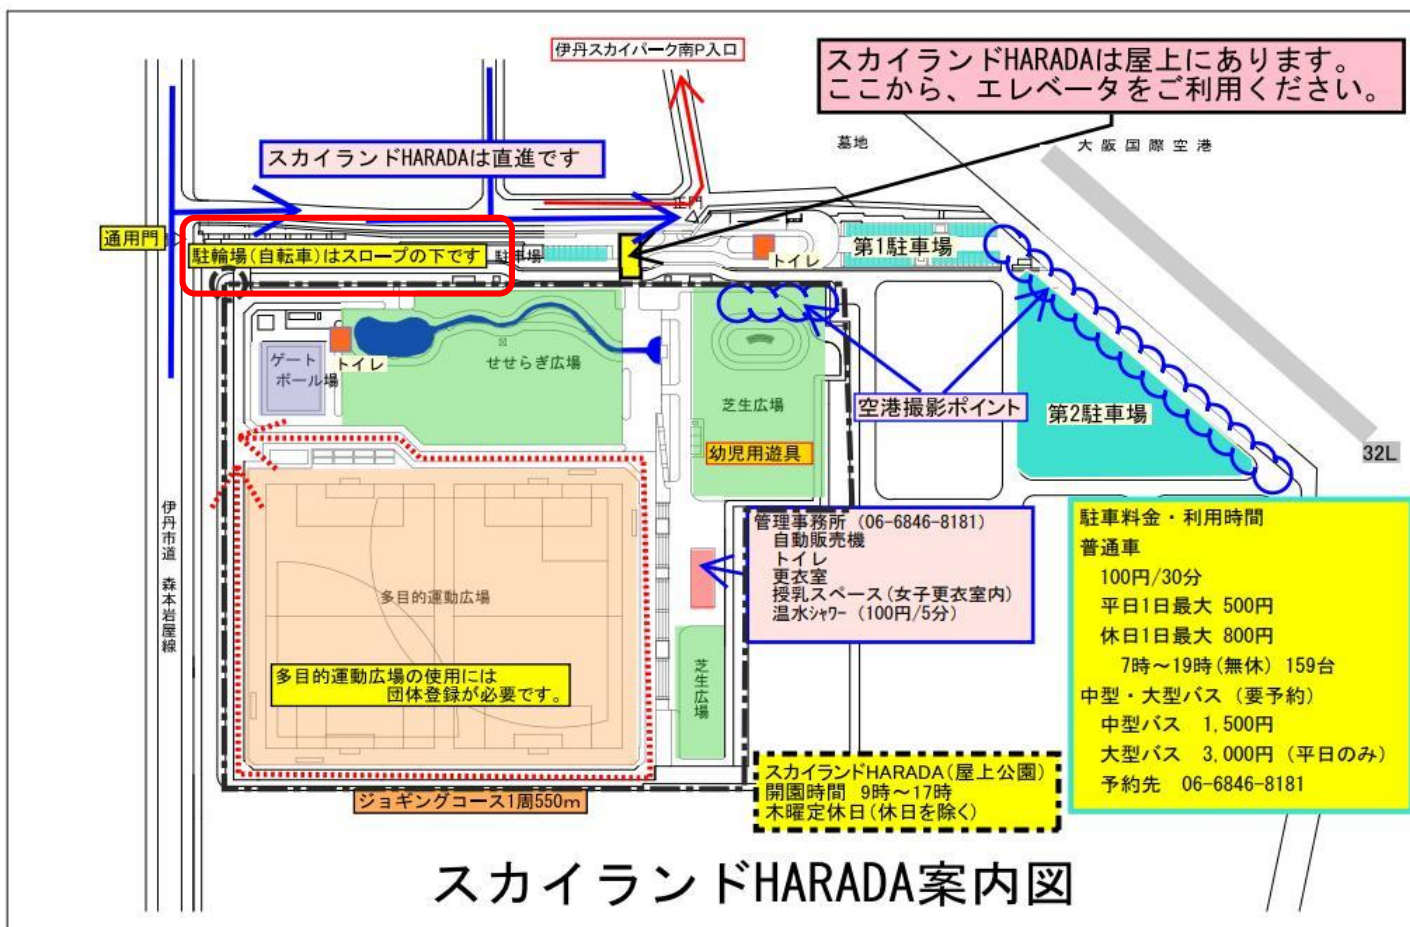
伊丹スカイパーク南P入口

スカイランドHARADAは屋上にあります。
ここから、エレベータをご利用ください。

墓地

大阪国際空港

スカイランドHARADAは直進です

出口

通用門

駐輪場(自転車)はスロープの下です

駐車場

トイレ

第1駐車場

ゲートボール場

トイレ

せせらぎ広場

芝生広場

空港撮影ポイント

第2駐車場

32L

幼児用遊具

伊丹市道 森本岩屋線

管理事務所 (06-6846-8181)
自動販売機
トイレ
更衣室
授乳スペース(女子更衣室内)
温水ｼｬﾜｰ (100円/5分)

駐車料金・利用時間
普通車
100円/30分
平日1日最大 500円
休日1日最大 800円
7時～19時(無休) 159台
中型・大型バス (要予約)
中型バス 1,500円
大型バス 3,000円 (平日のみ)
予約先 06-6846-8181

多目的運動広場

多目的運動広場の使用には
団体登録が必要です。

芝生広場

スカイランドHARADA(屋上公園)
開園時間 9時～17時
木曜定休日(休日を除く)

ジョギングコース1周550m

スカイランドHARADA案内図